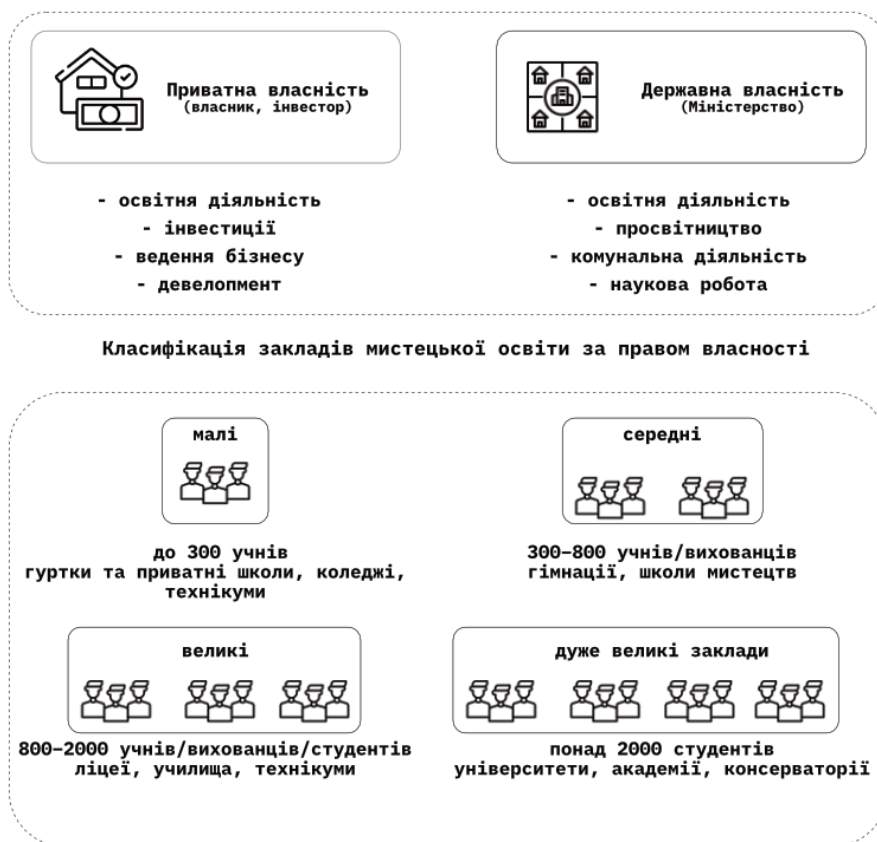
Приватна власність
(власник, інвестор)

Державна власність
(Міністерство)

- освітня діяльність
- інвестиції
- ведення бізнесу
- девелопмент

- освітня діяльність
- просвітництво
- комунальна діяльність
- наукова робота

Класифікація закладів мистецької освіти за правом власності

малі

до 300 учнів
гуртки та приватні школи, коледжі, технікуми

середні

300–800 учнів/вихованців
гімназії, школи мистецтв

великі

800–2000 учнів/вихованців/студентів
ліцеї, училища, технікуми

дуже великі заклади

понад 2000 студентів
університети, академії, консерваторії